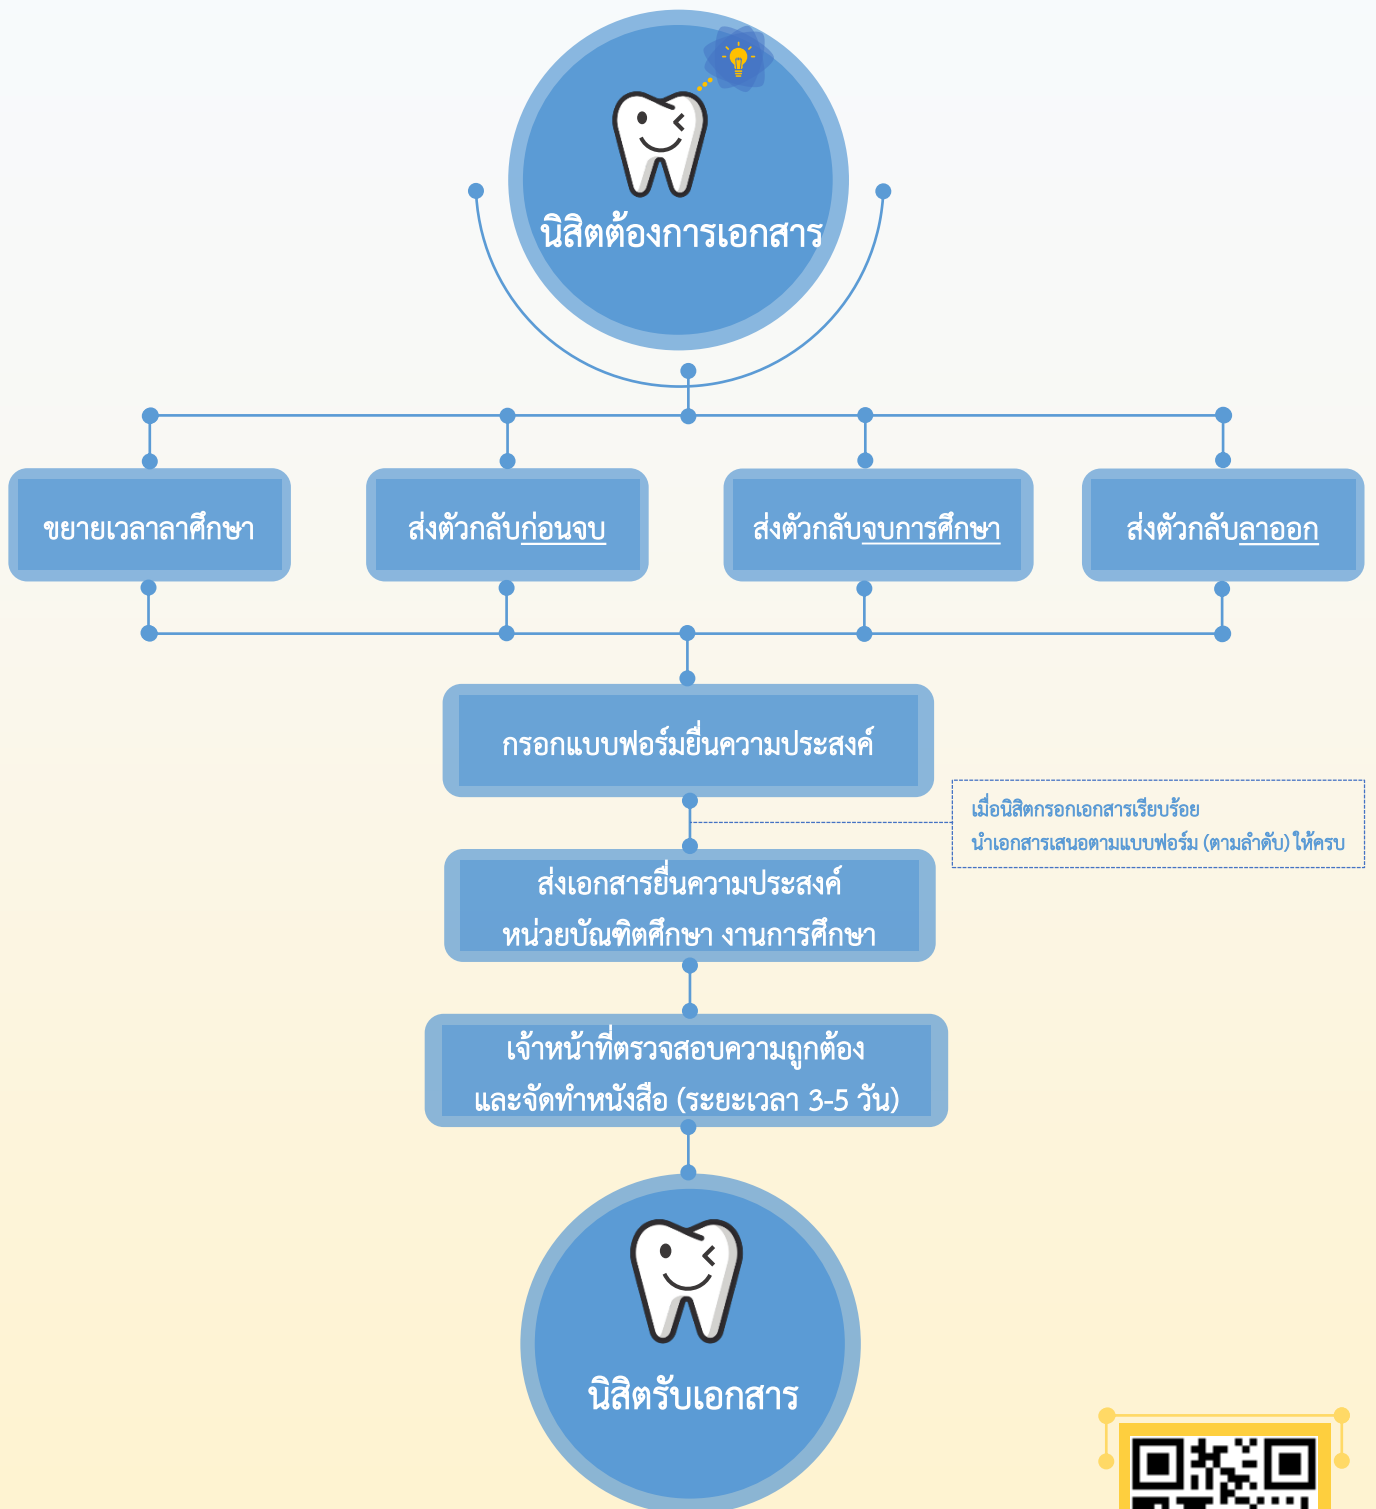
นิสิตต้องการเอกสาร

ขยายเวลาลาศึกษา

ส่งตัวกลับก่อนจบ

ส่งตัวกลับจบการศึกษา

ส่งตัวกลับลาออก

กรอกแบบฟอร์มยื่นความประสงค์

เมื่อนิสิตกรอกเอกสารเรียบร้อย นำเอกสารเสนอตามแบบฟอร์ม (ตามลำดับ) ให้ครบ

ส่งเอกสารยื่นความประสงค์ หน่วยบัณฑิตศึกษา งานการศึกษา

เจ้าหน้าที่ตรวจสอบความถูกต้อง และจัดทำหนังสือ (ระยะเวลา 3-5 วัน)

นิสิตรับเอกสาร